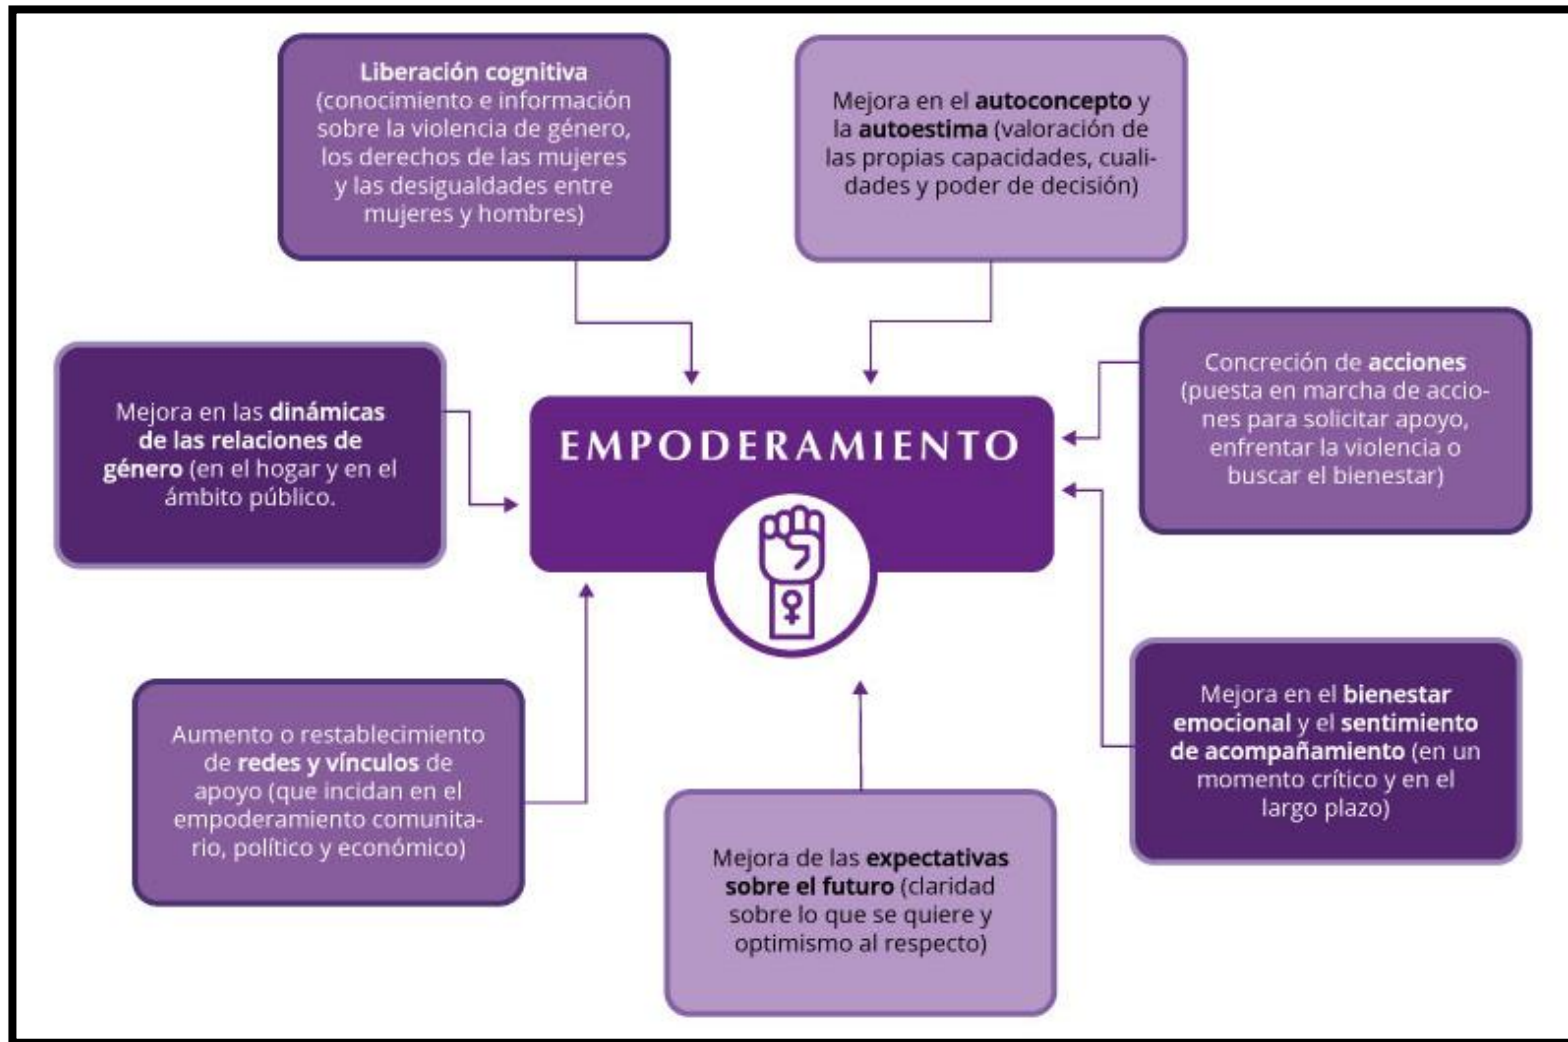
Liberación cognitiva (conocimiento e información sobre la violencia de género, los derechos de las mujeres y las desigualdades entre mujeres y hombres)

Mejora en el autoconcepto y la autoestima (valoración de las propias capacidades, cualidades y poder de decisión)

Mejora en las dinámicas de las relaciones de género (en el hogar y en el ámbito público.

EMPODERAMIENTO

Concreción de acciones (puesta en marcha de acciones para solicitar apoyo, enfrentar la violencia o buscar el bienestar)

Aumento o restablecimiento de redes y vínculos de apoyo (que incidan en el empoderamiento comunitario, político y económico)

Mejora en el bienestar emocional y el sentimiento de acompañamiento (en un momento crítico y en el largo plazo)

Mejora de las expectativas sobre el futuro (claridad sobre lo que se quiere y optimismo al respecto)